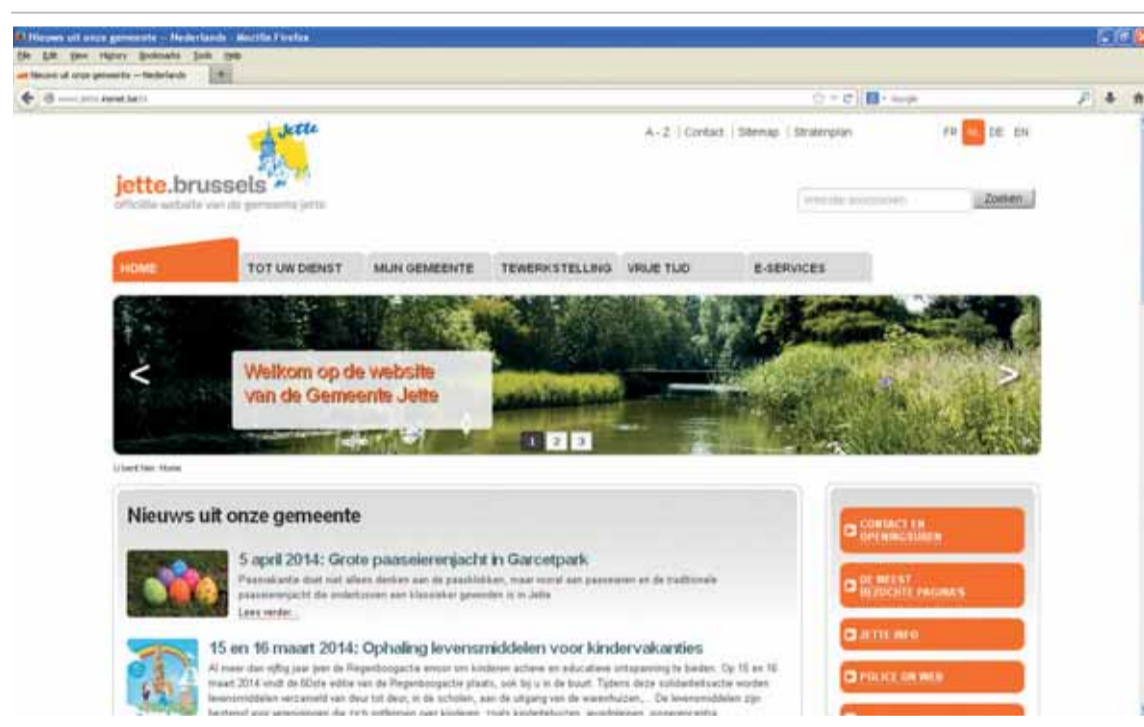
Nieuws uit onze gemeente – Nederlands - Mozilla Firefox

File Edit View History Bookmarks Tools Help

Nieuws uit onze gemeente — Nederlands

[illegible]

Google

Jette

jette.brussels

officiële website van de gemeente Jette

A - Z | Contact | Sitemap | Stratenplan

FR NL DE EN

Zoeken

HOME TOT UW DIENST MIJN GEMEENTE TEWERKSTELLING VRIJE TIJD E-SERVICES

Welkom op de website van de Gemeente Jette

1 2 3

U bent hier: Home

Nieuws uit onze gemeente

5 april 2014: Grote paaseierenjacht in Garcetpark

Paasvakantie doet niet alleen denken aan de paasklokken, maar vooral aan paaseieren en de traditionele paaseierenjacht die ondertussen een klassieker geworden is in Jette.

Lees verder...

15 en 16 maart 2014: Ophaling levensmiddelen voor kindervakanties

Al meer dan vijftig jaar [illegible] de Regenboogactie ervoor om kinderen actieve en educatieve ontspanning te bieden. Op 15 en 16 maart 2014 vindt de 60ste editie van de Regenboogactie plaats, ook bij u in de buurt. Tijdens deze solidariteitsactie worden levensmiddelen verzameld van deur tot deur, in de scholen, aan de uitgang van de warenhuizen,... De levensmiddelen zijn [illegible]

CONTACT EN OPENINGSUREN

DE MEEST BEZOCHTE PAGINA'S

JETTE INFO

POLICE ON WEB